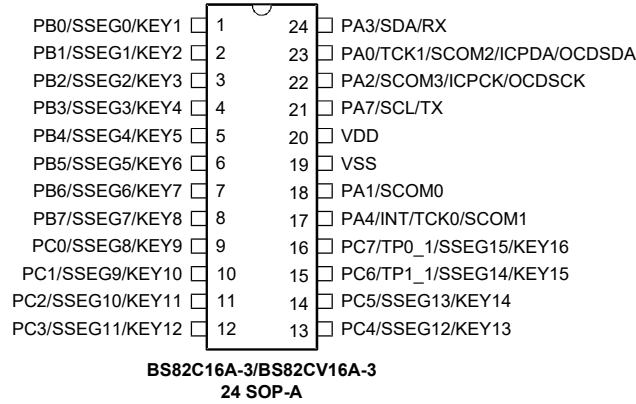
PB0/SSEG0/KEY1 1
PB1/SSEG1/KEY2 2
PB2/SSEG2/KEY3 3
PB3/SSEG3/KEY4 4
PB4/SSEG4/KEY5 5
PB5/SSEG5/KEY6 6
PB6/SSEG6/KEY7 7
PB7/SSEG7/KEY8 8
PC0/SSEG8/KEY9 9
PC1/SSEG9/KEY10 10
PC2/SSEG10/KEY11 11
PC3/SSEG11/KEY12 12

24 PA3/SDA/RX
23 PA0/TCK1/SCOM2/ICPDA/OCDSDA
22 PA2/SCOM3/ICPCK/OCDSCK
21 PA7/SCL/TX
20 VDD
19 VSS
18 PA1/SCOM0
17 PA4/INT/TCK0/SCOM1
16 PC7/TP0_1/SSEG15/KEY16
15 PC6/TP1_1/SSEG14/KEY15
14 PC5/SSEG13/KEY14
13 PC4/SSEG12/KEY13

BS82C16A-3/BS82CV16A-3
24 SOP-A